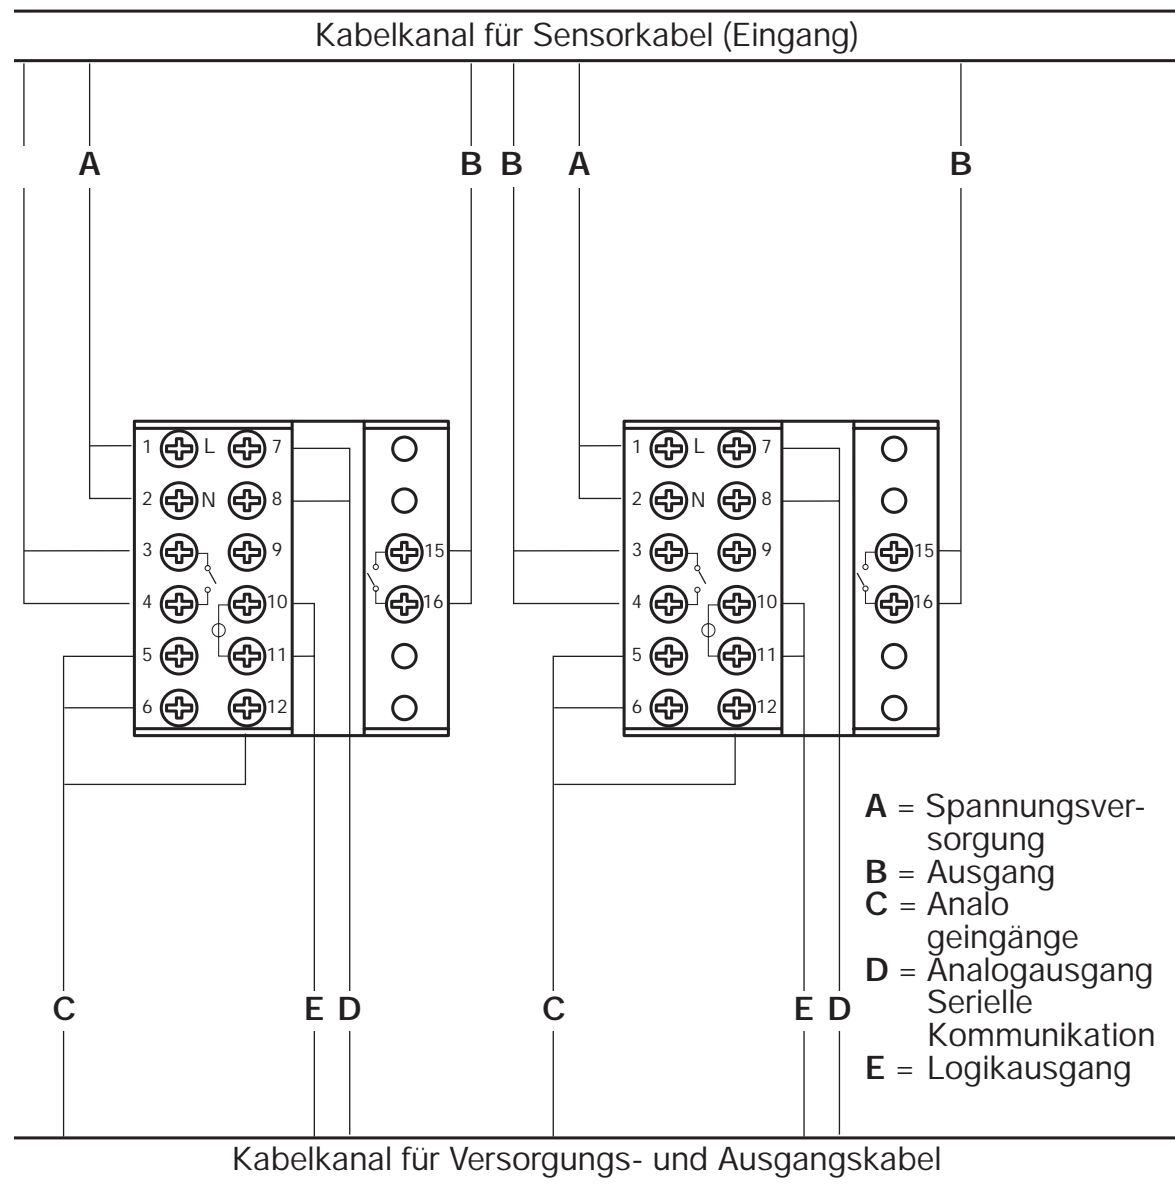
Kabelkanal für Sensorkabel (Eingang)

A

B B

A

B

1 L 7
2 N 8
3 9
4 10
5 11
6 12
15
16

1 L 7
2 N 8
3 9
4 10
5 11
6 12
15
16

**A** = Spannungsversorgung
**B** = Ausgang
**C** = Analo geingänge
**D** = Analogausgang Serielle Kommunikation
**E** = Logikausgang

C

E D

C

E D

Kabelkanal für Versorgungs- und Ausgangskabel